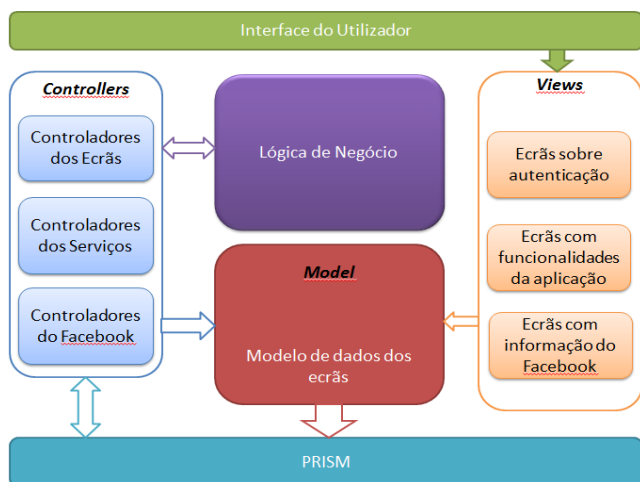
Interface do Utilizador

Controllers

Controladores dos Ecrãs

Controladores dos Serviços

Controladores do Facebook

Lógica de Negócio

Model

Modelo de dados dos ecrãs

Views

Ecrãs sobre autenticação

Ecrãs com funcionalidades da aplicação

Ecrãs com informação do Facebook

PRISM